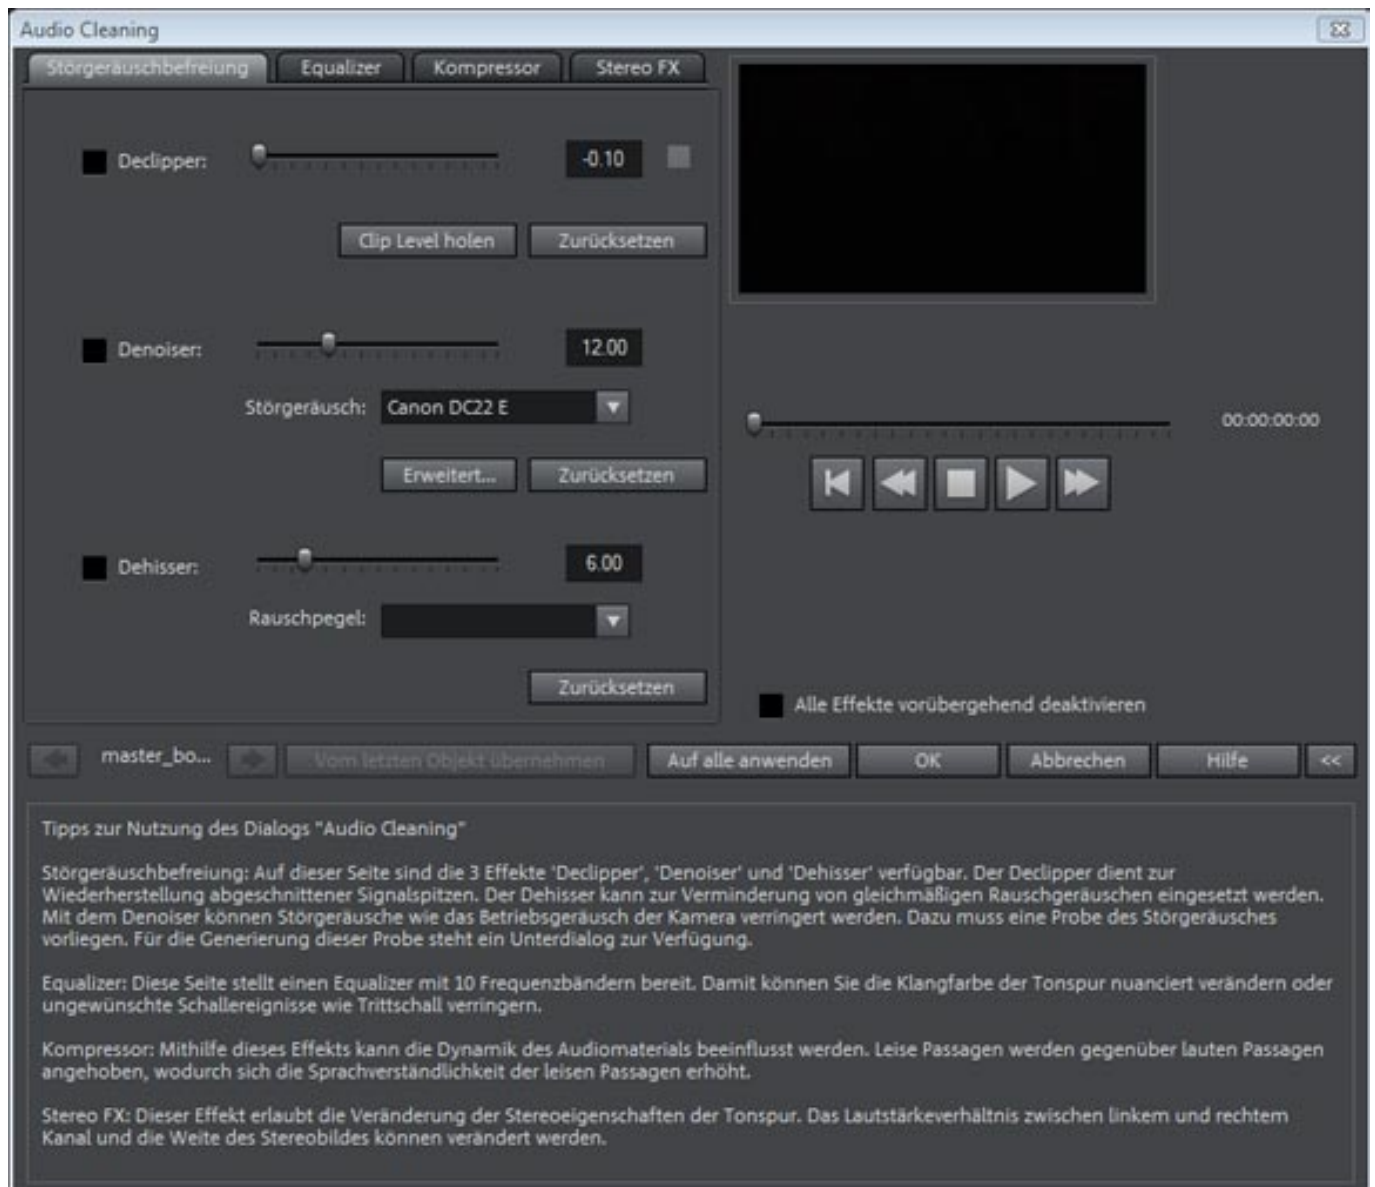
Audio Cleaning

Störgeräuschbefreiung | Equalizer | Kompressor | Stereo FX

Declipper: -0.10

Clip Level holen | Zurücksetzen

Denoiser: 12.00

Störgeräusch: Canon DC22 E

Erweitert... | Zurücksetzen

Dehisser: 6.00

Rauschpegel:

Zurücksetzen

00:00:00:00

Alle Effekte vorübergehend deaktivieren

master_bo... | Vom letzten Objekt übernehmen | Auf alle anwenden | OK | Abbrechen | Hilfe | <<

Tipps zur Nutzung des Dialogs "Audio Cleaning"

Störgeräuschbefreiung: Auf dieser Seite sind die 3 Effekte 'Declipper', 'Denoiser' und 'Dehisser' verfügbar. Der Declipper dient zur Wiederherstellung abgeschnittener Signalspitzen. Der Dehisser kann zur Verminderung von gleichmäßigen Rauschgeräuschen eingesetzt werden. Mit dem Denoiser können Störgeräusche wie das Betriebsgeräusch der Kamera verringert werden. Dazu muss eine Probe des Störgeräusches vorliegen. Für die Generierung dieser Probe steht ein Unterdialog zur Verfügung.

Equalizer: Diese Seite stellt einen Equalizer mit 10 Frequenzbändern bereit. Damit können Sie die Klangfarbe der Tonspur nuanciert verändern oder ungewünschte Schallereignisse wie Trittschall verringern.

Kompressor: Mithilfe dieses Effekts kann die Dynamik des Audiomaterials beeinflusst werden. Leise Passagen werden gegenüber lauten Passagen angehoben, wodurch sich die Sprachverständlichkeit der leisen Passagen erhöht.

Stereo FX: Dieser Effekt erlaubt die Veränderung der Stereoeigenschaften der Tonspur. Das Lautstärkeverhältnis zwischen linkem und rechtem Kanal und die Weite des Stereobildes können verändert werden.